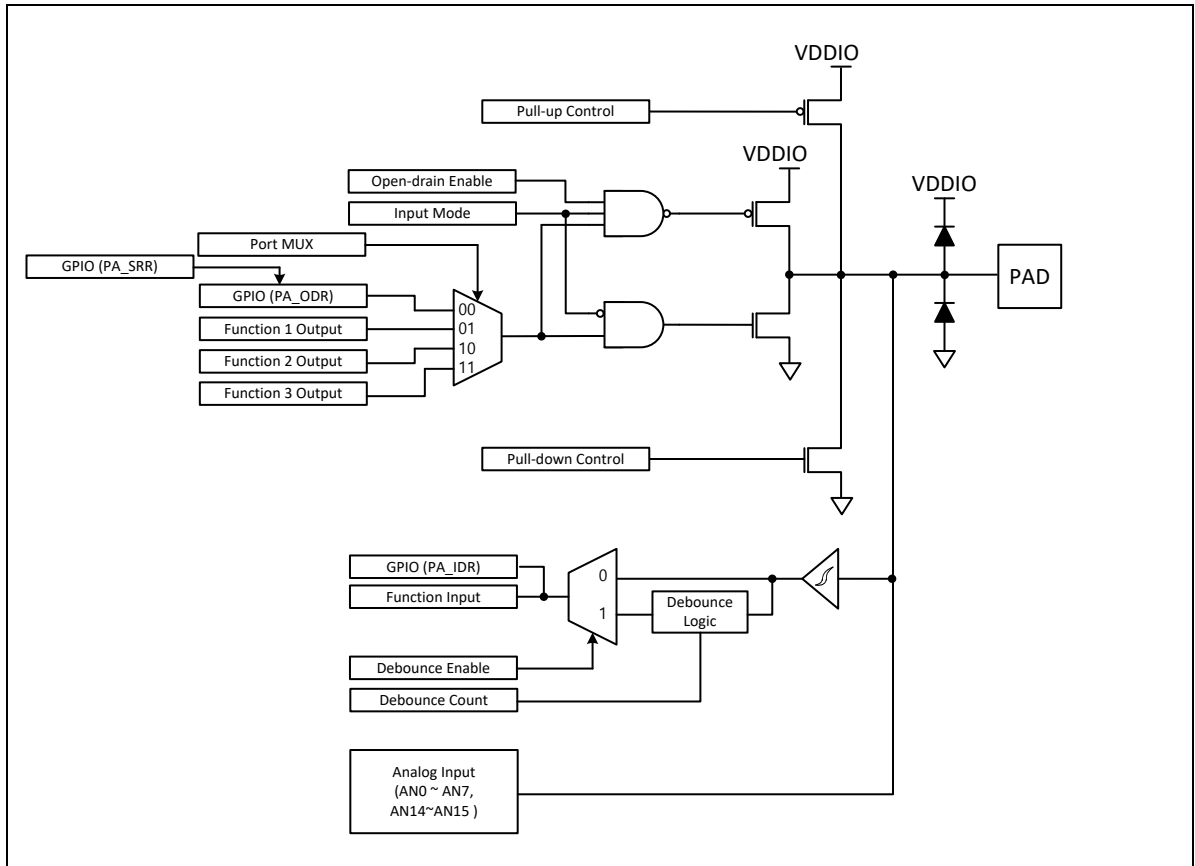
VDDIO

Pull-up Control

VDDIO

Open-drain Enable

Input Mode

VDDIO

Port MUX

GPIO (PA_SRR)

GPIO (PA_ODR)

00

01

10

11

Function 1 Output

Function 2 Output

Function 3 Output

PAD

Pull-down Control

GPIO (PA_IDR)

Function Input

0

1

Debounce Logic

Debounce Enable

Debounce Count

Analog Input (AN0 ~ AN7, AN14~AN15 )